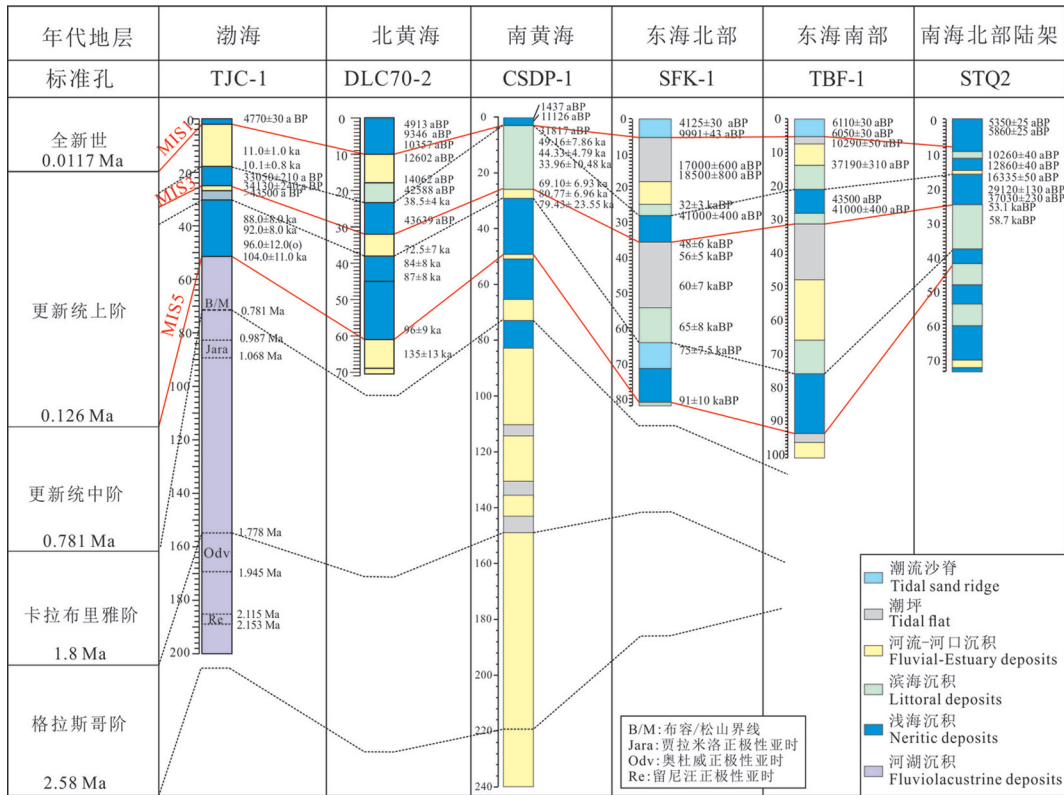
| 年代地层 | 渤海 | 北黄海 | 南黄海 | 东海北部 | 东海南部 | 南海北部陆架 |
|---|---|---|---|---|---|---|
| 标准孔 | TJC-1 | DLC70-2 | CSDP-1 | SFK-1 | TBF-1 | STQ2 |

全新世
0.0117 Ma

更新统上阶

0.126 Ma

更新统中阶

0.781 Ma

卡拉布里雅阶

1.8 Ma

格拉斯哥阶

2.58 Ma

MIS1
MIS3
MIS5

TJC-1:
4770±30 a BP
11.0±1.0 ka
10.1±0.8 ka
33050±210 a BP
34130±240 a BP
34500 a BP
88.0±8.0 ka
92.0±8.0 ka
96.0±12.0(o)
104.0±11.0 ka
B/M
0.781 Ma
0.987 Ma
Jara
1.068 Ma
1.778 Ma
Odv
1.945 Ma
2.115 Ma
Re
2.153 Ma
0 20 40 60 80 100 120 140 160 180 200

DLC70-2:
4913 aBP
9346 aBP
10357 aBP
12602 aBP
14062 aBP
42588 aBP
38.5±4 ka
43639 aBP
72.5±7 ka
84±8 ka
87±8 ka
96±9 ka
135±13 ka
0 10 20 30 40 50 60 70

CSDP-1:
1437 aBP
11126 aBP
31817 aBP
49.16±7.86 ka
44.33±4.79 ka
33.96±10.48 ka
69.10±6.93 ka
80.77±6.96 ka
79.43±23.55 ka
0 20 40 60 80 100 120 140 160 180 200 220 240

SFK-1:
4125±30 aBP
9991±43 aBP
17000±600 aBP
18500±800 aBP
32±3 kaBP
41000±400 aBP
48±6 kaBP
56±5 kaBP
60±7 kaBP
65±8 kaBP
75±7.5 kaBP
91±10 kaBP
0 10 20 30 40 50 60 70 80

TBF-1:
6110±30 aBP
6050±30 aBP
10290±50 aBP
37190±310 aBP
43500 aBP
41000±400 aBP
0 10 20 30 40 50 60 70 80 90 100

STQ2:
5350±25 aBP
5860±25 aBP
10260±40 aBP
12860±40 aBP
16335±50 aBP
29120±130 aBP
37030±230 aBP
53.1 kaBP
58.7 kaBP
0 10 20 30 40 50 60 70

B/M:布容/松山界线
Jara:贾拉米洛正极性亚时
Odv:奥杜威正极性亚时
Re:留尼汪正极性亚时

潮流沙脊
Tidal sand ridge
潮坪
Tidal flat
河流-河口沉积
Fluvial-Estuary deposits
滨海沉积
Littoral deposits
浅海沉积
Neritic deposits
河湖沉积
Fluviolacustrine deposits